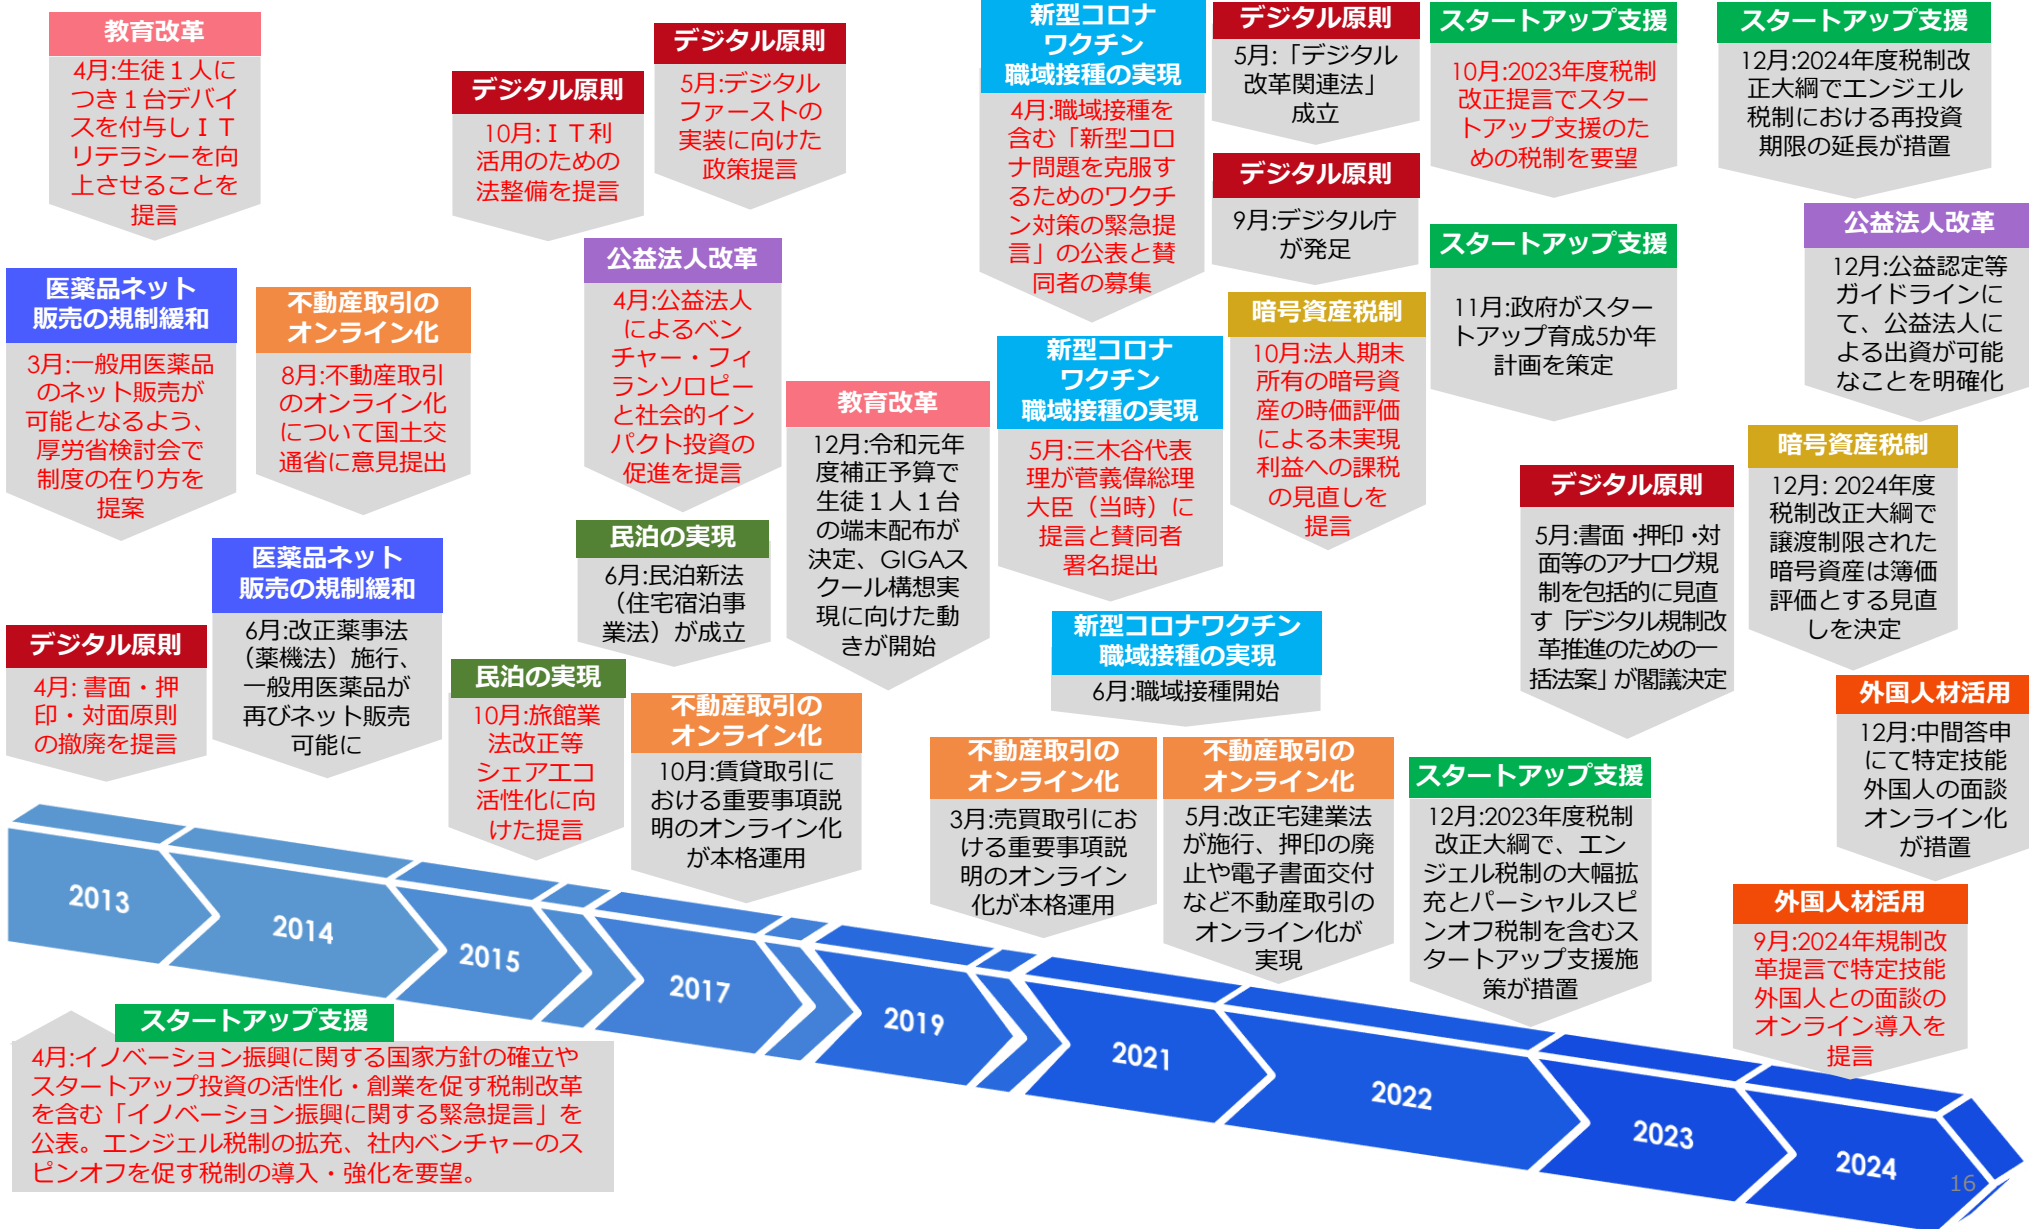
教育改革
4月:生徒１人につき１台デバイスを付与しＩＴリテラシーを向上させることを提言

デジタル原則
10月:ＩＴ利活用のための法整備を提言

デジタル原則
5月:デジタルファーストの実装に向けた政策提言

新型コロナワクチン職域接種の実現
4月:職域接種を含む「新型コロナ問題を克服するためのワクチン対策の緊急提言」の公表と賛同者の募集

デジタル原則
5月:「デジタル改革関連法」成立

デジタル原則
9月:デジタル庁が発足

スタートアップ支援
10月:2023年度税制改正提言でスタートアップ支援のための税制を要望

スタートアップ支援
12月:2024年度税制改正大綱でエンジェル税制における再投資期限の延長が措置

スタートアップ支援
11月:政府がスタートアップ育成5か年計画を策定

公益法人改革
12月:公益認定等ガイドラインにて、公益法人による出資が可能なことを明確化

医薬品ネット販売の規制緩和
3月:一般用医薬品のネット販売が可能となるよう、厚労省検討会で制度の在り方を提案

不動産取引のオンライン化
8月:不動産取引のオンライン化について国土交通省に意見提出

公益法人改革
4月:公益法人によるベンチャー・フィランソロピーと社会的インパクト投資の促進を提言

教育改革
12月:令和元年度補正予算で生徒１人１台の端末配布が決定、GIGAスクール構想実現に向けた動きが開始

新型コロナワクチン職域接種の実現
5月:三木谷代表理事が菅義偉総理大臣（当時）に提言と賛同者署名提出

暗号資産税制
10月:法人期末所有の暗号資産の時価評価による未実現利益への課税の見直しを提言

暗号資産税制
12月: 2024年度税制改正大綱で譲渡制限された暗号資産は簿価評価とする見直しを決定

デジタル原則
5月:書面 ·押印 ·対面等のアナログ規制を包括的に見直す「デジタル規制改革推進のための一括法案」が閣議決定

民泊の実現
6月:民泊新法（住宅宿泊事業法）が成立

医薬品ネット販売の規制緩和
6月:改正薬事法（薬機法）施行、一般用医薬品が再びネット販売可能に

デジタル原則
4月: 書面・押印・対面原則の撤廃を提言

民泊の実現
10月:旅館業法改正等シェアエコ活性化に向けた提言

不動産取引のオンライン化
10月:賃貸取引における重要事項説明のオンライン化が本格運用

新型コロナワクチン職域接種の実現
6月:職域接種開始

外国人材活用
12月:中間答申にて特定技能外国人の面談オンライン化が措置

不動産取引のオンライン化
3月:売買取引における重要事項説明のオンライン化が本格運用

不動産取引のオンライン化
5月:改正宅建業法が施行、押印の廃止や電子書面交付など不動産取引のオンライン化が実現

スタートアップ支援
12月:2023年度税制改正大綱で、エンジェル税制の大幅拡充とパーシャルスピンオフ税制を含むスタートアップ支援施策が措置

外国人材活用
9月:2024年規制改革提言で特定技能外国人との面談のオンライン導入を提言

2013
2014
2015
2017
2019
2021
2022
2023
2024

スタートアップ支援
4月:イノベーション振興に関する国家方針の確立やスタートアップ投資の活性化・創業を促す税制改革を含む「イノベーション振興に関する緊急提言」を公表。エンジェル税制の拡充、社内ベンチャーのスピンオフを促す税制の導入・強化を要望。

16